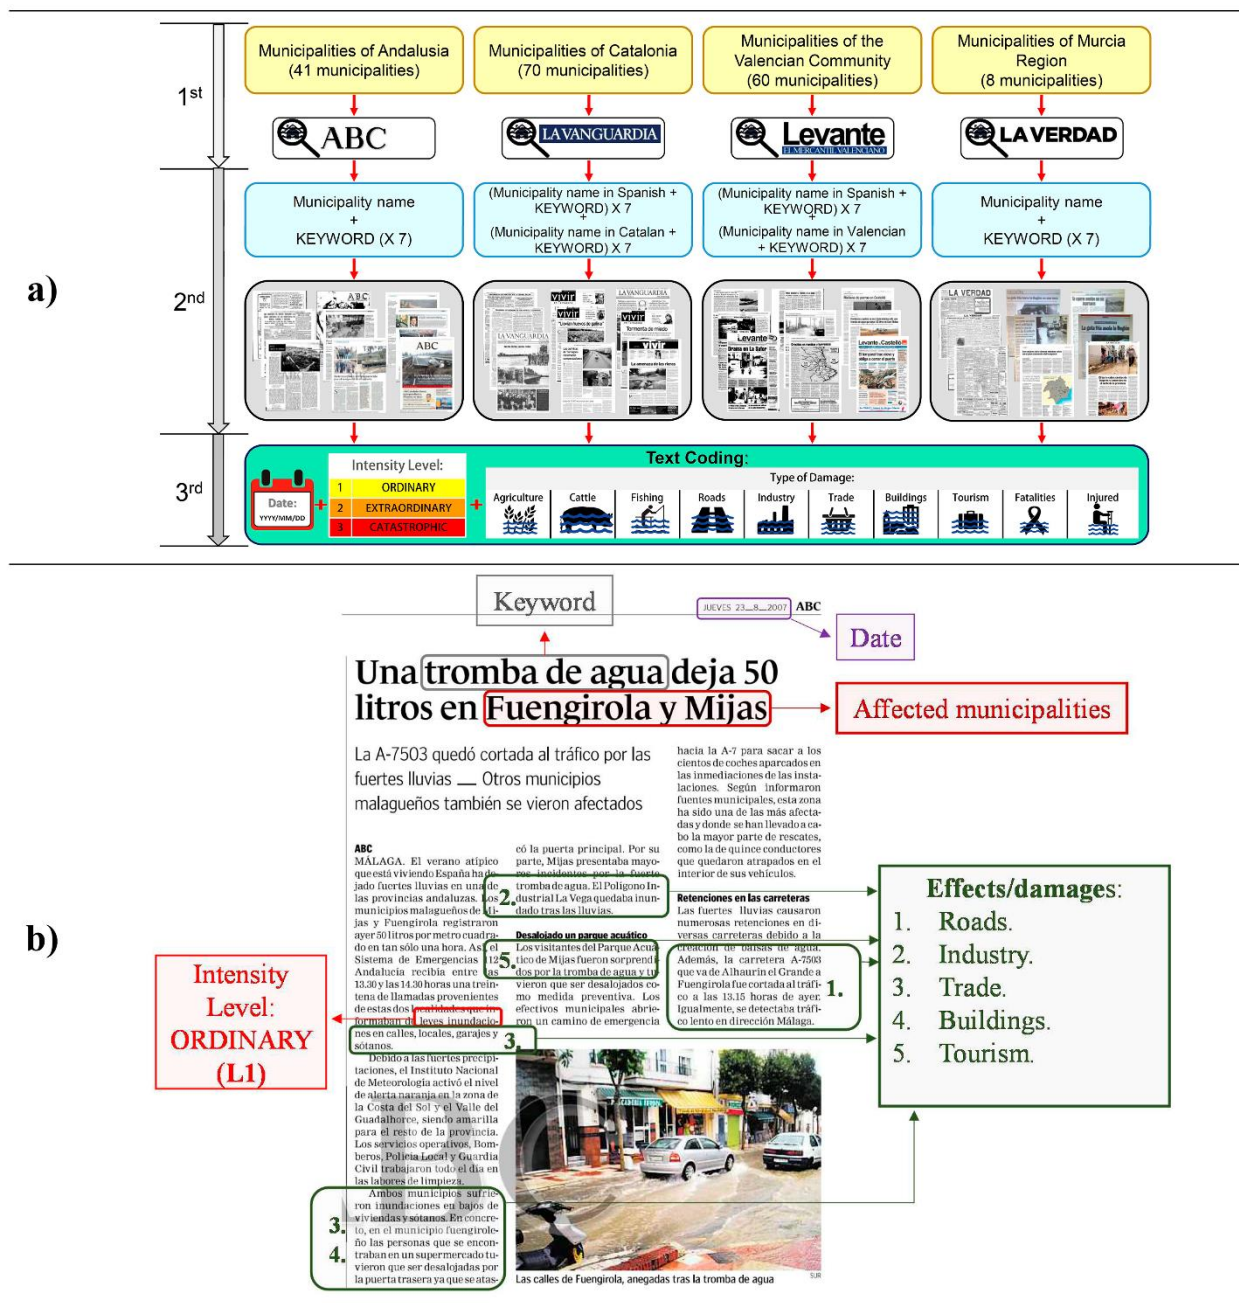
a)

1st

Municipalities of Andalusia (41 municipalities)

Municipalities of Catalonia (70 municipalities)

Municipalities of the Valencian Community (60 municipalities)

Municipalities of Murcia Region (8 municipalities)

ABC

LA VANGUARDIA

Levante EL MERCANTIL VALENCIANO

LA VERDAD

2nd

Municipality name + KEYWORD (X 7)

(Municipality name in Spanish + KEYWORD) X 7
(Municipality name in Catalan + KEYWORD) X 7

(Municipality name in Spanish + KEYWORD) X 7
(Municipality name in Valencian + KEYWORD) X 7

Municipality name + KEYWORD (X 7)

3rd

Date: YYYY/MM/DD

Intensity Level:

| 1 | ORDINARY |
|---|---|
| 2 | EXTRAORDINARY |
| 3 | CATASTROPHIC |

Text Coding:

Type of Damage:

Agriculture Cattle Fishing Roads Industry Trade Buildings Tourism Fatalities Injured

b)

Keyword

JUEVES 23—8—2007 ABC

Date

Una tromba de agua deja 50 litros en Fuengirola y Mijas

Affected municipalities

La A-7503 quedó cortada al tráfico por las fuertes lluvias — Otros municipios malagueños también se vieron afectados

ABC
MÁLAGA. El verano atípico que está viviendo España ha dejado fuertes lluvias en una de las provincias andaluzas. Los municipios malagueños de Mijas y Fuengirola registraron ayer 50 litros por metro cuadrado en tan sólo una hora. Así el Sistema de Emergencias 112 Andalucía recibía entre las 13.30 y las 14.30 horas una treintena de llamadas provenientes de estos dos localidades que informaban de leves inundaciones en calles, locales, garajes y sótanos.

Debido a las fuertes precipitaciones, el Instituto Nacional de Meteorología activó el nivel de alerta naranja en la zona de la Costa del Sol y el Valle del Guadalhorce, siendo amarilla para el resto de la provincia. Los servicios operativos, Bomberos, Policía Local y Guardia Civil trabajaron todo el día en las labores de limpieza.

Ambos municipios sufrieron inundaciones en bajos de viviendas y sótanos. En concreto, en el municipio fuengiroleño las personas que se encontraban en un supermercado tuvieron que ser desalojadas por la puerta trasera ya que se atas-

có la puerta principal. Por su parte, Mijas presentaba mayores incidentes por la fuerte tromba de agua. El Polígono Industrial La Vega quedaba inundado tras las lluvias.

Desalojado un parque acuático
Los visitantes del Parque Acuático de Mijas fueron sorprendidos por la tromba de agua y tuvieron que ser desalojados como medida preventiva. Los efectivos municipales abrieron un camino de emergencia

hacia la A-7 para sacar a los cientos de coches aparcados en las inmediaciones de las instalaciones. Según informaron fuentes municipales, esta zona ha sido una de las más afectadas y donde se han llevado a cabo la mayor parte de rescates, como la de quince conductores que quedaron atrapados en el interior de sus vehículos.

Retenciones en las carreteras
Las fuertes lluvias causaron numerosas retenciones en diversas carreteras debido a la creación de balsas de agua. Además, la carretera A-7503 que va de Alhaurín el Grande a Fuengirola fue cortada al tráfico a las 13.15 horas de ayer. Igualmente, se detectaba tráfico lento en dirección Málaga.

Las calles de Fuengirola, anegadas tras la tromba de agua

SUR

2. 5. 3. 1. 3. 4.

Intensity Level: ORDINARY (L1)

Effects/damages:
1. Roads.
2. Industry.
3. Trade.
4. Buildings.
5. Tourism.